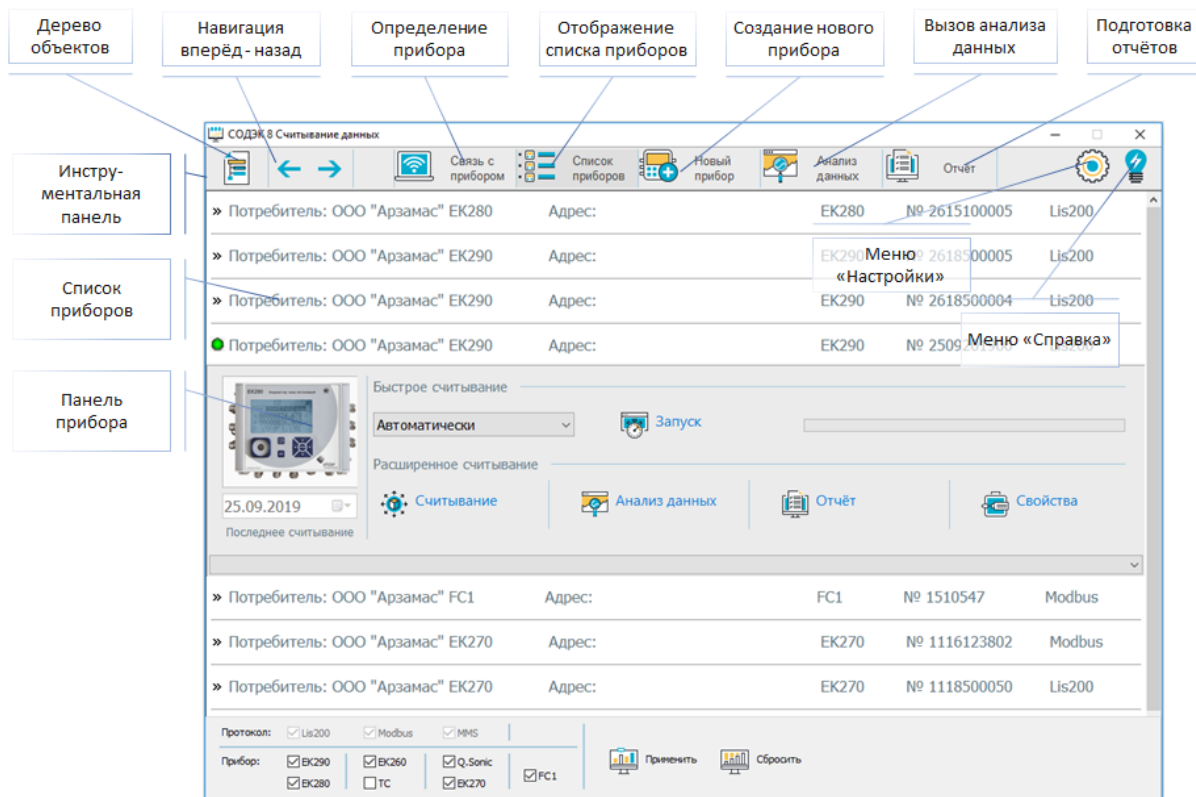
Дерево объектов

Навигация вперёд - назад

Определение прибора

Отображение списка приборов

Создание нового прибора

Вызов анализа данных

Подготовка отчётов

Инстру-ментальная панель

Список приборов

Панель прибора

СОДЭК 8 Считывание данных

Связь с прибором

Список приборов

Новый прибор

Анализ данных

Отчёт

» Потребитель: ООО "Арзамас" EK280 Адрес: EK280 № 2615100005 Lis200

» Потребитель: ООО "Арзамас" EK290 Адрес: EK290 № 2618500005 Lis200

Меню «Настройки»

» Потребитель: ООО "Арзамас" EK290 Адрес: EK290 № 2618500004 Lis200

Меню «Справка»

Потребитель: ООО "Арзамас" EK290 Адрес: EK290 № 2509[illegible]

Быстрое считывание

Автоматически

Запуск

Расширенное считывание

25.09.2019

Последнее считывание

Считывание

Анализ данных

Отчёт

Свойства

» Потребитель: ООО "Арзамас" FC1 Адрес: FC1 № 1510547 Modbus

» Потребитель: ООО "Арзамас" EK270 Адрес: EK270 № 1116123802 Modbus

» Потребитель: ООО "Арзамас" EK270 Адрес: EK270 № 1118500050 Lis200

Протокол: Lis200 Modbus MMS

Прибор: EK290 EK280 EK260 TC Q.Sonic EK270 FC1

Применить

Сбросить